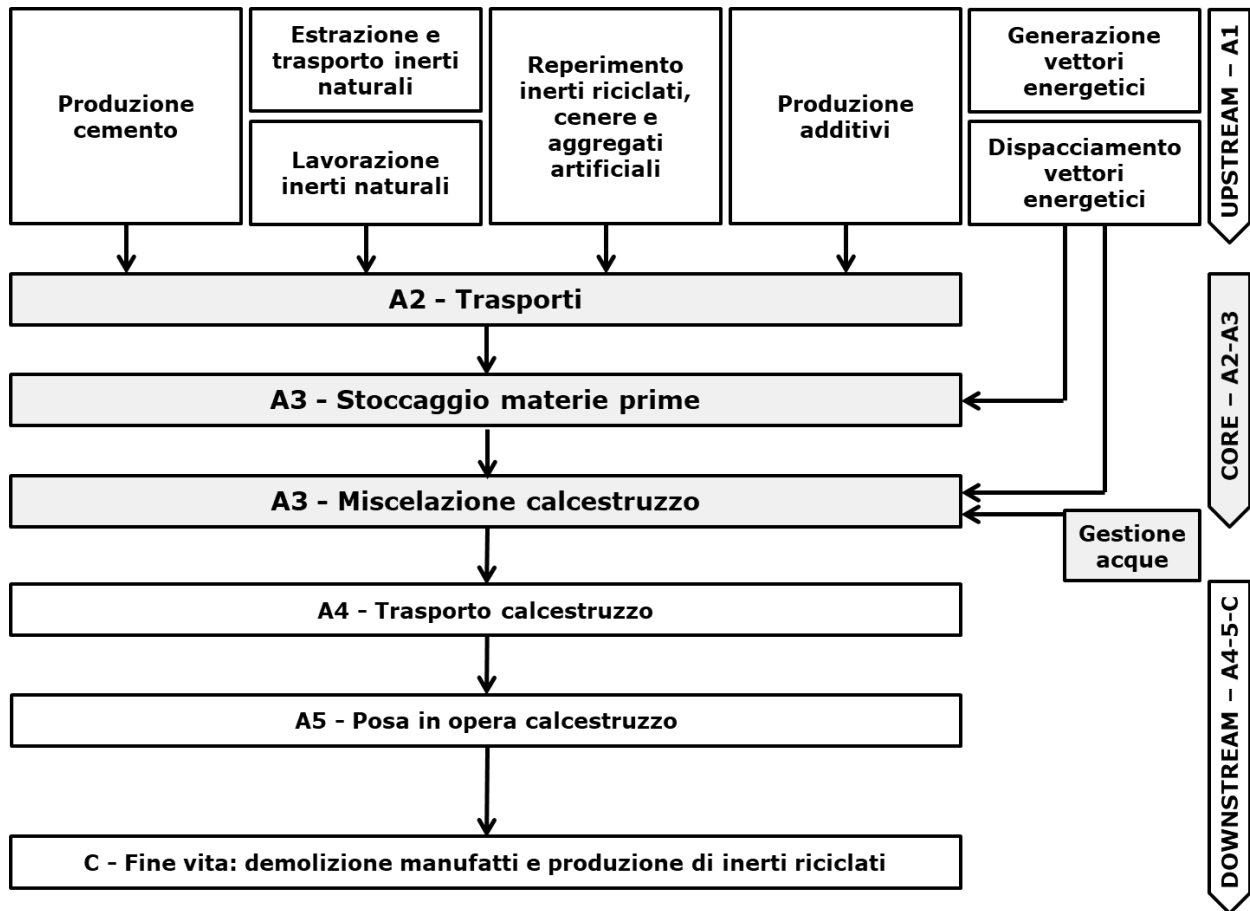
Produzione cemento

Estrazione e trasporto inerti naturali

Lavorazione inerti naturali

Reperimento inerti riciclati, cenere e aggregati artificiali

Produzione additivi

Generazione vettori energetici

Dispacciamento vettori energetici

UPSTREAM – A1

A2 - Trasporti

A3 - Stoccaggio materie prime

A3 - Miscelazione calcestruzzo

Gestione acque

CORE – A2-A3

A4 - Trasporto calcestruzzo

A5 - Posa in opera calcestruzzo

C - Fine vita: demolizione manufatti e produzione di inerti riciclati

DOWNSTREAM – A4-5-C